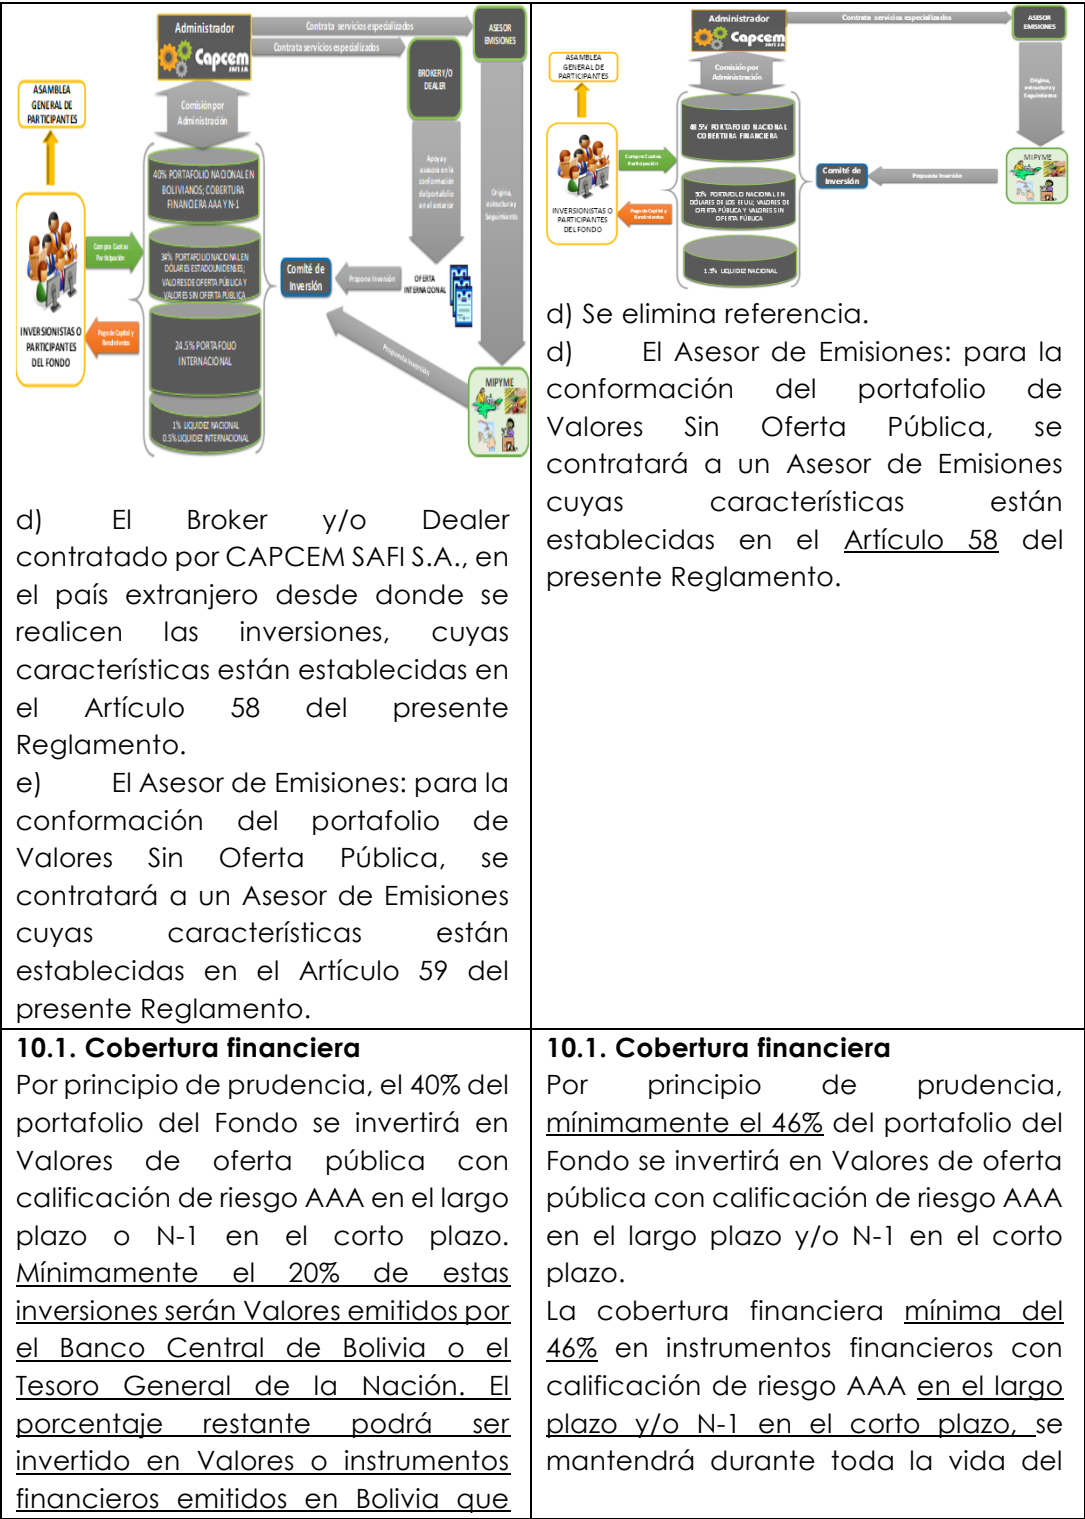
| Administrador Capcem SAFI S.A. Contrata servicios especializados Contrata servicios especializados ASESOR EMISIONES ASAMBLEA GENERAL DE PARTICIPANTES Comisión por Administración BROKER Y/O DEALER 40% PORTAFOLIO NACIONAL EN BOLIVIANOS; COBERTURA FINANCIERA AAA Y N-1 Apoyo y asesoría en la conformación del portafolio en el exterior Origina, estructura y Seguimiento Compra Cuotas Participación 34% PORTAFOLIO NACIONAL EN DÓLARES ESTADOUNIDENSES; VALORES DE OFERTA PÚBLICA Y VALORES SIN OFERTA PÚBLICA Comité de Inversión Propone Inversión OFERTA INTERNACIONAL INVERSIONISTAS O PARTICIPANTES DEL FONDO Pago de Capital y Rendimientos 24.5% PORTAFOLIO INTERNACIONAL Propuesta Inversión MIPYME 1% LIQUIDEZ NACIONAL 0.5% LIQUIDEZ INTERNACIONAL<br><br>d) El Broker y/o Dealer contratado por CAPCEM SAFI S.A., en el país extranjero desde donde se realicen las inversiones, cuyas características están establecidas en el Artículo 58 del presente Reglamento.<br>e) El Asesor de Emisiones: para la conformación del portafolio de Valores Sin Oferta Pública, se contratará a un Asesor de Emisiones cuyas características están establecidas en el Artículo 59 del presente Reglamento. | Administrador Capcem SAFI S.A. Contrata servicios especializados ASESOR EMISIONES ASAMBLEA GENERAL DE PARTICIPANTES Comisión por Administración 48.5% PORTAFOLIO NACIONAL COBERTURA FINANCIERA Origina, estructura y Seguimiento Compra Cuotas Participación MIPYME Comité de Inversión Propuesta Inversión INVERSIONISTAS O PARTICIPANTES DEL FONDO Pago de Capital y Rendimientos 50% PORTAFOLIO NACIONAL EN DÓLARES DE EE.UU; VALORES DE OFERTA PÚBLICA Y VALORES SIN OFERTA PÚBLICA 1.5% LIQUIDEZ NACIONAL<br><br>d) Se elimina referencia.<br>d) El Asesor de Emisiones: para la conformación del portafolio de Valores Sin Oferta Pública, se contratará a un Asesor de Emisiones cuyas características están establecidas en el <u>Artículo 58</u> del presente Reglamento. |
|---|---|
| **10.1. Cobertura financiera**<br>Por principio de prudencia, el 40% del portafolio del Fondo se invertirá en Valores de oferta pública con calificación de riesgo AAA en el largo plazo o N-1 en el corto plazo. <u>Mínimamente el 20% de estas inversiones serán Valores emitidos por el Banco Central de Bolivia o el Tesoro General de la Nación. El porcentaje restante podrá ser invertido en Valores o instrumentos financieros emitidos en Bolivia que</u> | **10.1. Cobertura financiera**<br>Por principio de prudencia, <u>mínimamente el 46%</u> del portafolio del Fondo se invertirá en Valores de oferta pública con calificación de riesgo AAA en el largo plazo y/o N-1 en el corto plazo.<br>La cobertura financiera <u>mínima del 46%</u> en instrumentos financieros con calificación de riesgo AAA <u>en el largo plazo y/o N-1 en el corto plazo,</u> se mantendrá durante toda la vida del |